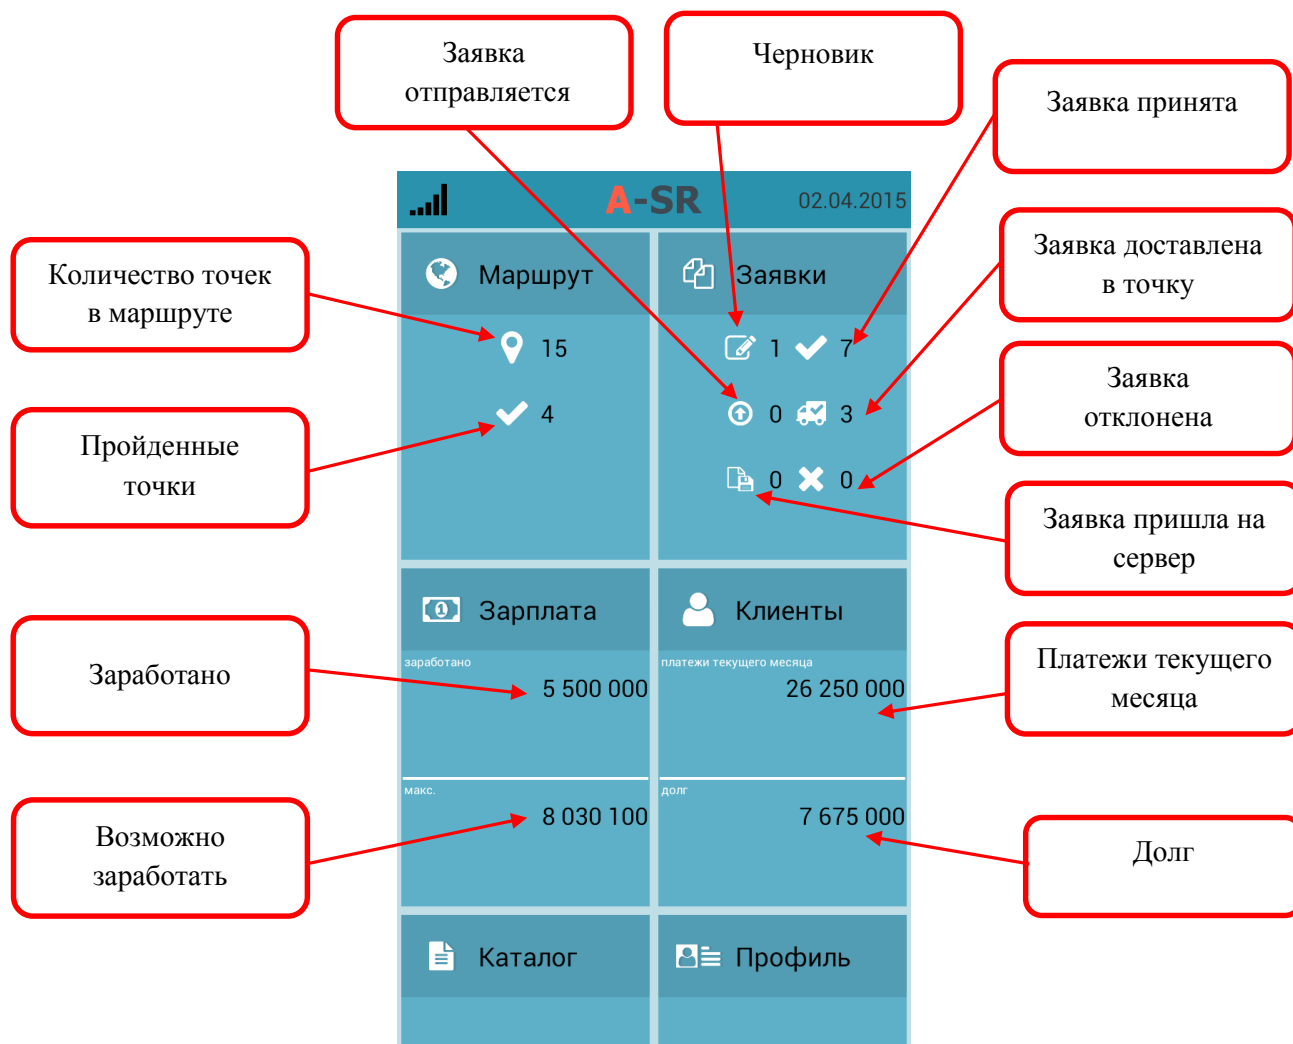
Заявка отправляется

Черновик

Заявка принята

A-SR

02.04.2015

Количество точек в маршруте

Маршрут

Заявки

Заявка доставлена в точку

15

1

7

Пройденные точки

4

0

3

Заявка отклонена

0

0

Заявка пришла на сервер

Зарплата

Клиенты

Заработано

заработано

5 500 000

платежи текущего месяца

26 250 000

Платежи текущего месяца

макс.

8 030 100

долг

7 675 000

Возможно заработать

Долг

Каталог

Профиль